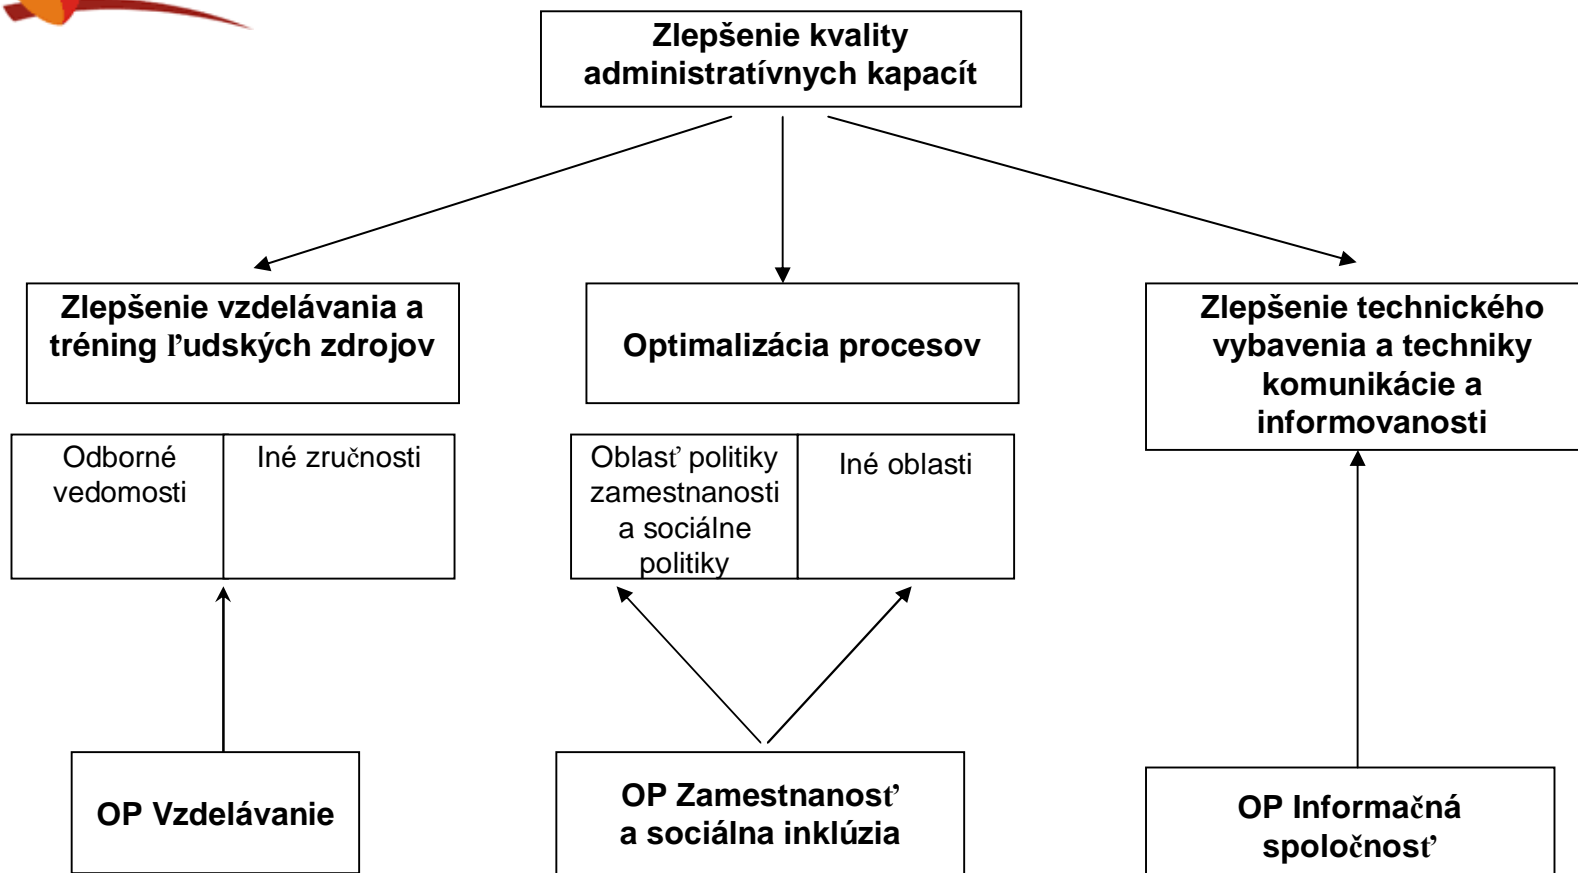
Zlepšenie kvality administratívnych kapacít

Zlepšenie vzdelávania a tréning ľudských zdrojov

Optimalizácia procesov

Zlepšenie technického vybavenia a techniky komunikácie a informovanosti

| Odborné vedomosti | Iné zručnosti |
|---|---|

| Oblasť politiky zamestnanosti a sociálne politiky | Iné oblasti |
|---|---|

OP Vzdelávanie

OP Zamestnanosť a sociálna inklúzia

OP Informačná spoločnosť